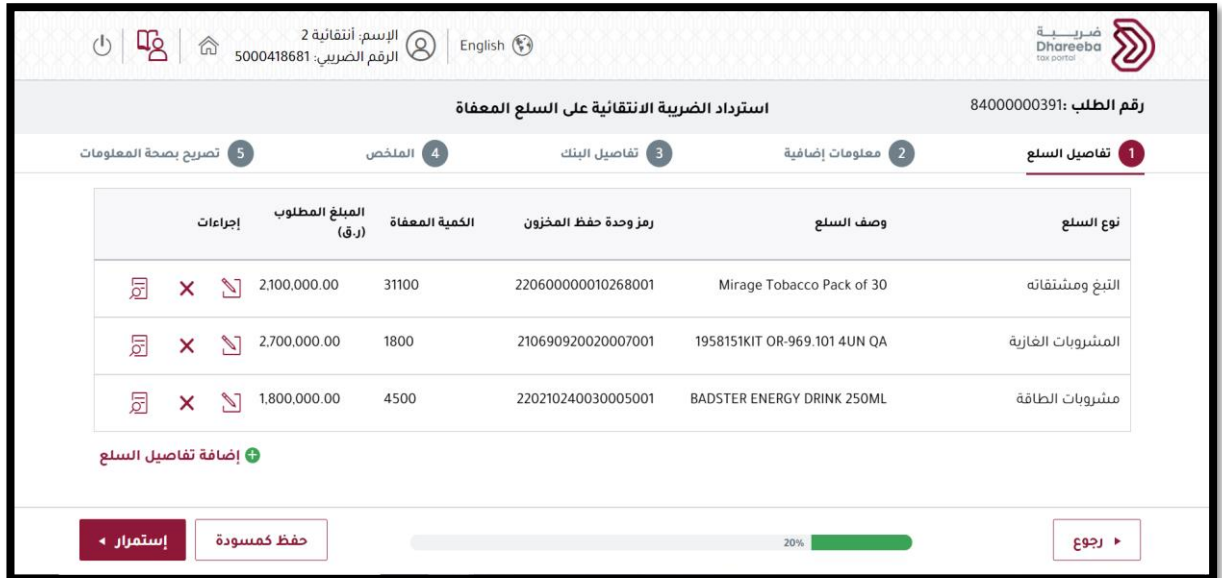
ضريبة
Dhareeba
tax portal

English

الإسم: أنتقائية 2
الرقم الضريبي: 5000418681

رقم الطلب :84000000391
استرداد الضريبة الانتقائية على السلع المعفاة

1 تفاصيل السلع
2 معلومات إضافية
3 تفاصيل البنك
4 الملخص
5 تصريح بصحة المعلومات

| نوع السلع | وصف السلع | رمز وحدة حفظ المخزون | الكمية المعفاة | المبلغ المطلوب (ر.ق) | إجراءات |
|---|---|---|---|---|---|
| التبغ ومشتقاته | Mirage Tobacco Pack of 30 | 220600000010268001 | 31100 | 2,100,000.00 | |
| المشروبات الغازية | 1958151KIT OR-969.101 4UN QA | 210690920020007001 | 1800 | 2,700,000.00 | |
| مشروبات الطاقة | BADSTER ENERGY DRINK 250ML | 220210240030005001 | 4500 | 1,800,000.00 | |

إضافة تفاصيل السلع

رجوع
20%
حفظ كمسودة
إستمرار